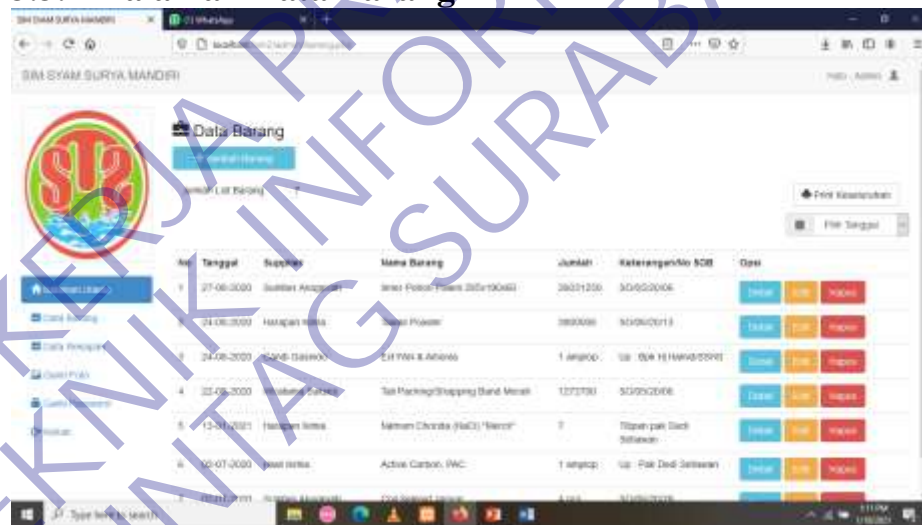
SIM SYAM SURYA MANDIRI

SIM SYAM SURYA MANDIRI

Data Barang

Print Keseluruhan

Filter Tanggal

| No | Tanggal | Supplier | Nama Barang | Jumlah | Keterangan/No SOB | Opsi |
|---|---|---|---|---|---|---|
| 1 | 27-06-2020 | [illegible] | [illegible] | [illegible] | SO/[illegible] | Detail Edit Hapus |
| 2 | 24-06-2020 | Harapan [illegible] | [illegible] | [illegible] | SO/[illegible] | Detail Edit Hapus |
| 3 | 24-06-2020 | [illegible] | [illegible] | 1 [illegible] | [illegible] | Detail Edit Hapus |
| 4 | 22-06-2020 | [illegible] | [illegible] | 1272700 | SO/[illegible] | Detail Edit Hapus |
| 5 | 13-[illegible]-2021 | Harapan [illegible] | Natrium Chlorida (NaCl) "Merck" | 7 | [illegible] | Detail Edit Hapus |
| 6 | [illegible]-07-2020 | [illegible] | Active Carbon, PAC | 1 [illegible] | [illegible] | Detail Edit Hapus |

Type here to search